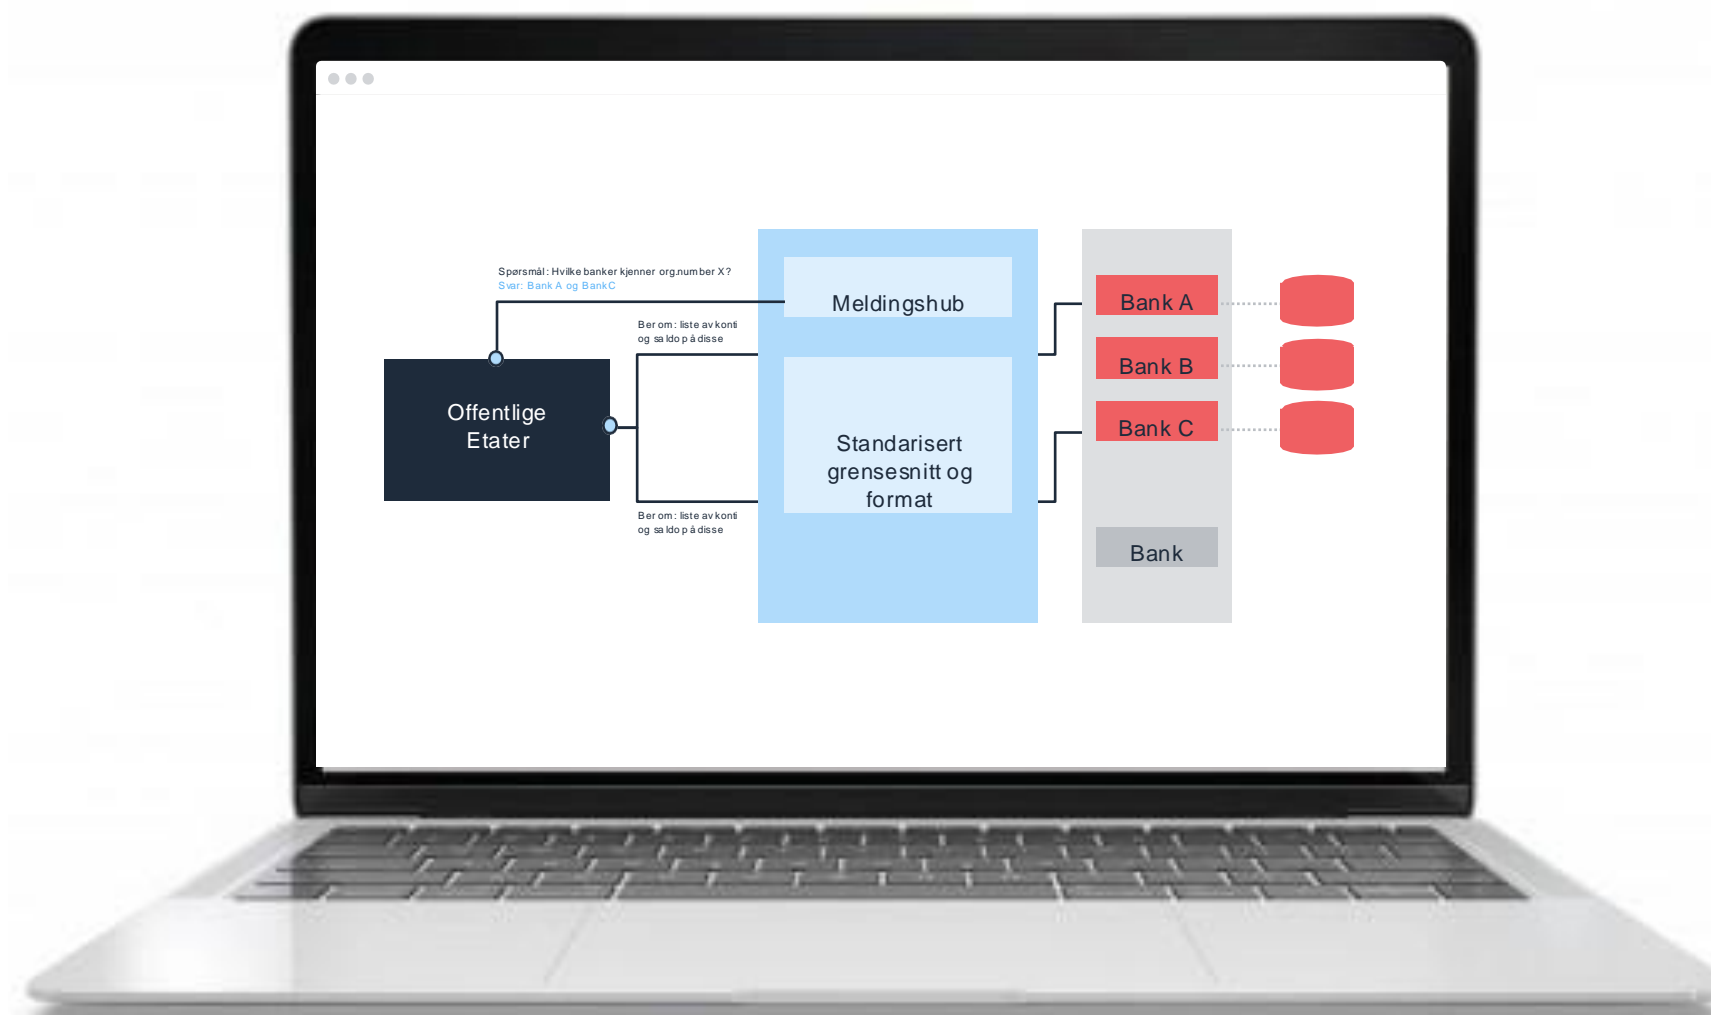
Spørsmål: Hvilke banker kjenner org.number X?
Svar: Bank A og BankC

Ber om: liste av konti og saldo på disse

Offentlige Etater

Ber om: liste av konti og saldo på disse

Meldingshub

Standarisert grensesnitt og format

Bank A

Bank B

Bank C

Bank